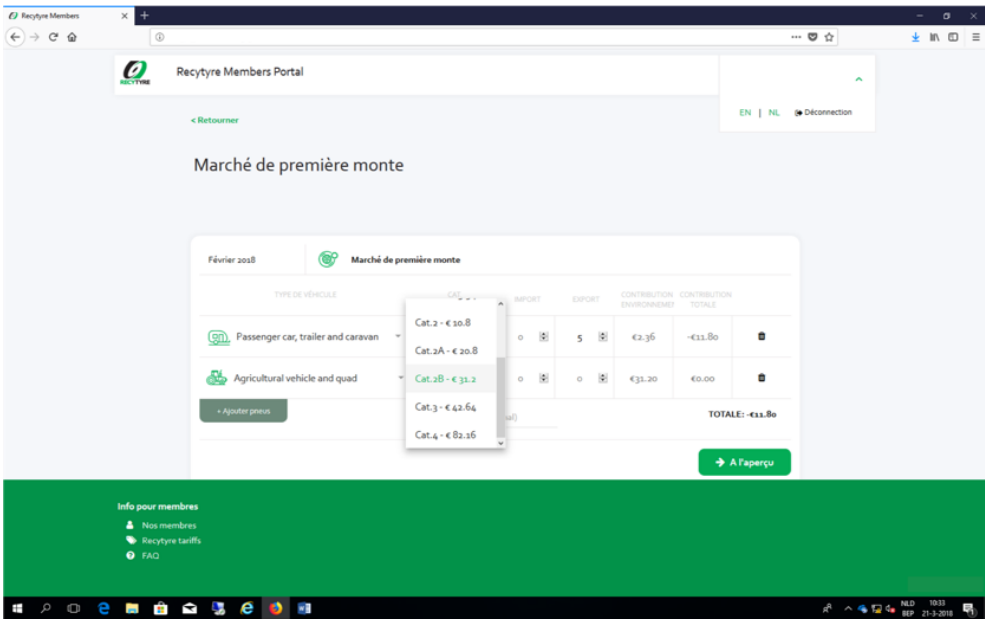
Recytyre Members ×

RECYTYRE

Recytyre Members Portal

EN | NL Déconnection

< Retourner

Marché de première monte

Février 2018

Marché de première monte

TYPE DE VÉHICULE

CAT

IMPORT

EXPORT

CONTRIBUTION ENVIRONNEMENT

CONTRIBUTION TOTALE

Passenger car, trailer and caravan

0

5

€2.36

-€11.80

Agricultural vehicle and quad

0

0

€31.20

€0.00

Cat.2 - € 10.8

Cat.2A - € 20.8

Cat.2B - € 31.2

Cat.3 - € 42.64

Cat.4 - € 82.16

+ Ajouter pneus

TOTALE: -€11.80

→ A l'aperçu

Info pour membres

Nos membres

Recytyre tariffs

FAQ

NLD BEP 10:33 21-3-2018